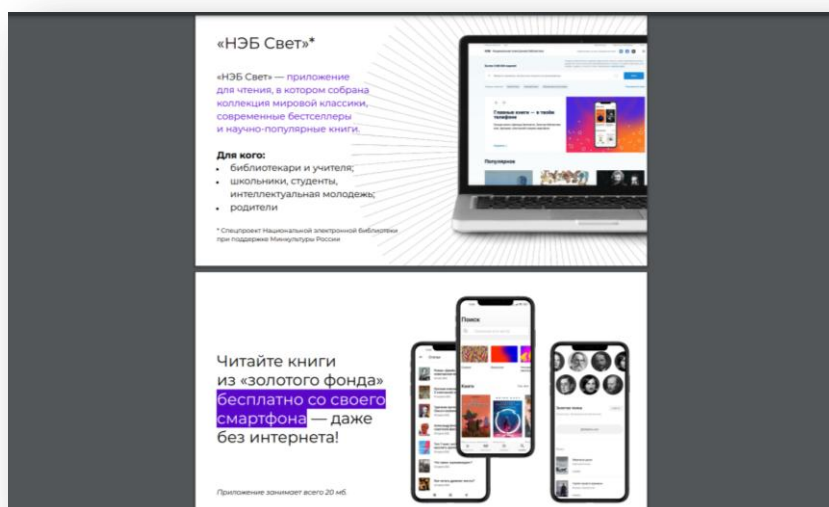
«НЭБ Свет»*

«НЭБ Свет» — приложение для чтения, в котором собрана коллекция мировой классики, современные бестселлеры и научно-популярные книги.

Для кого:
- библиотекари и учителя;
- школьники, студенты, интеллектуальная молодежь;
- родители

* Спецпроект Национальной электронной библиотеки при поддержке Минкультуры России

Главные книги — в твоём телефоне

Популярное

Поиск

Читайте книги из «золотого фонда» бесплатно со своего смартфона — даже без интернета!

Приложение занимает всего 20 мб.